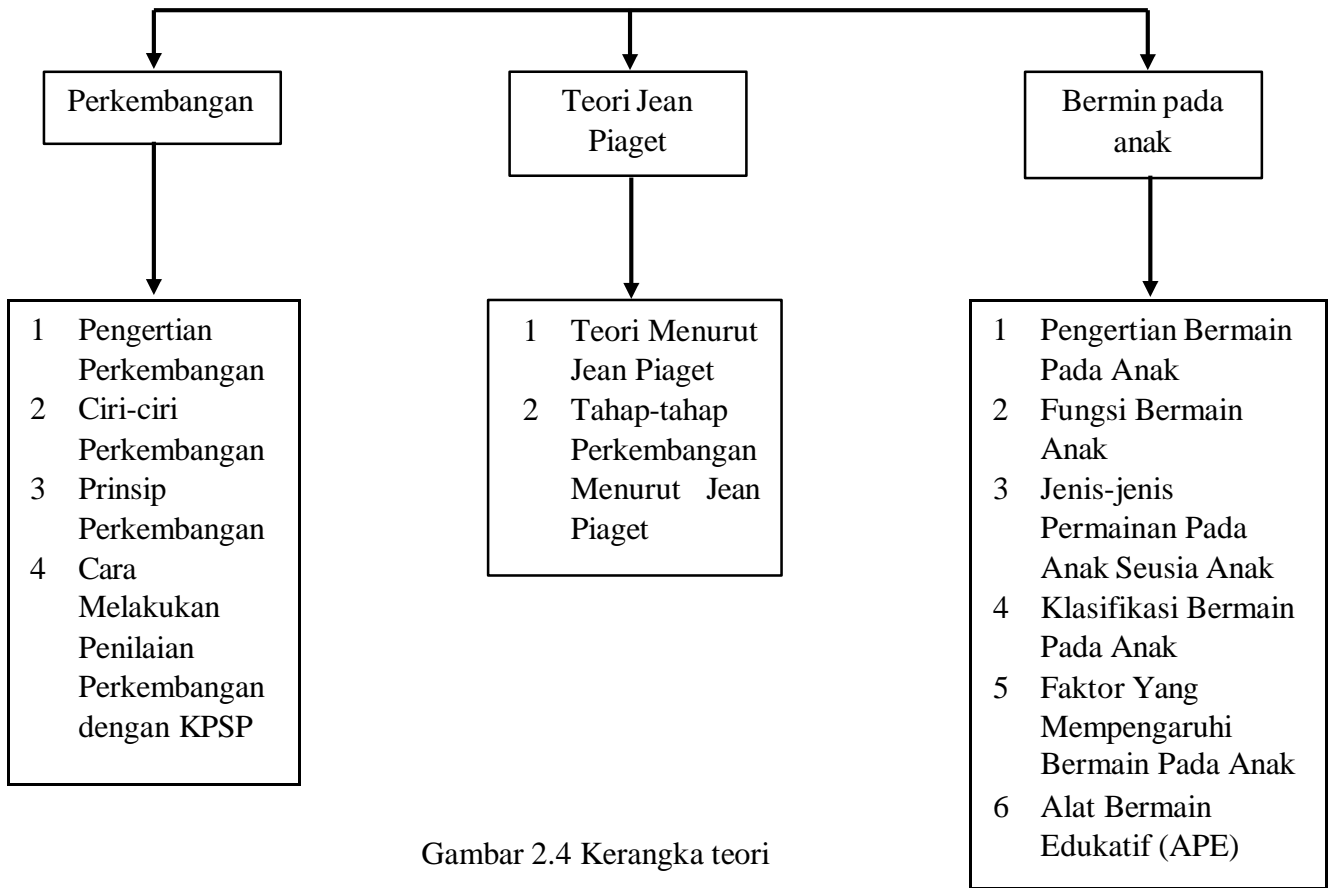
Perkembangan

Teori Jean Piaget

Bermin pada anak

1 Pengertian Perkembangan
2 Ciri-ciri Perkembangan
3 Prinsip Perkembangan
4 Cara Melakukan Penilaian Perkembangan dengan KPSP

1 Teori Menurut Jean Piaget
2 Tahap-tahap Perkembangan Menurut Jean Piaget

1 Pengertian Bermain Pada Anak
2 Fungsi Bermain Anak
3 Jenis-jenis Permainan Pada Anak Seusia Anak
4 Klasifikasi Bermain Pada Anak
5 Faktor Yang Mempengaruhi Bermain Pada Anak
6 Alat Bermain Edukatif (APE)

Gambar 2.4 Kerangka teori